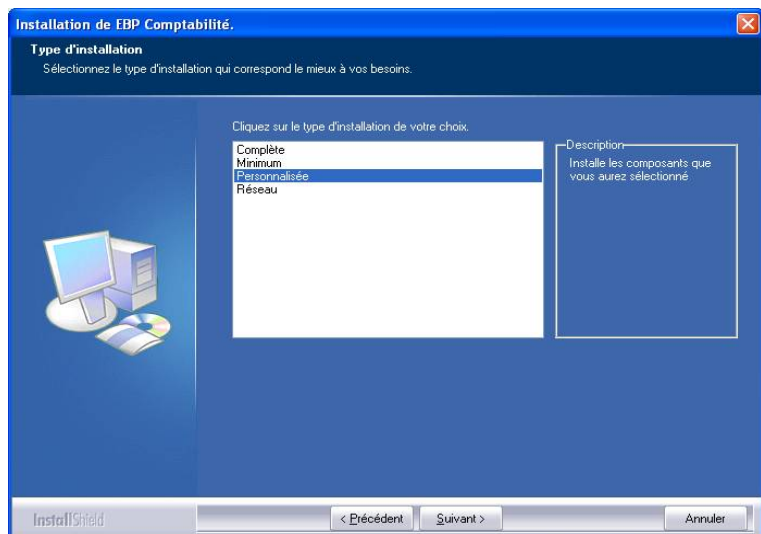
Installation de EBP Comptabilité.

Type d'installation
Sélectionnez le type d'installation qui correspond le mieux à vos besoins.

Cliquez sur le type d'installation de votre choix.

Complète
Minimum
Personnalisée
Réseau

Description
Installe les composants que vous aurez sélectionné

InstallShield

< Précédent
Suivant >
Annuler